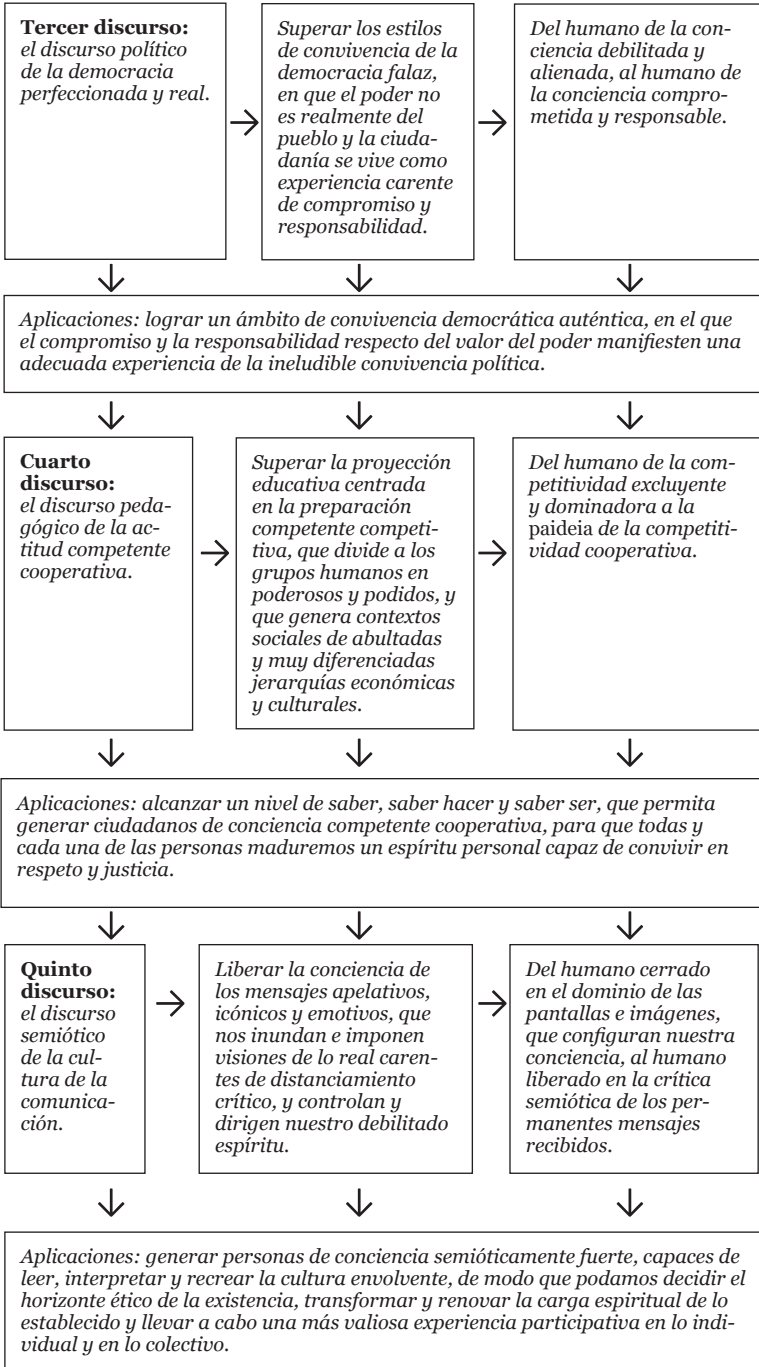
**Tercer discurso:** el discurso político de la democracia perfeccionada y real.

Superar los estilos de convivencia de la democracia falaz, en que el poder no es realmente del pueblo y la ciudadanía se vive como experiencia carente de compromiso y responsabilidad.

Del humano de la conciencia debilitada y alienada, al humano de la conciencia comprometida y responsable.

Aplicaciones: lograr un ámbito de convivencia democrática auténtica, en el que el compromiso y la responsabilidad respecto del valor del poder manifiesten una adecuada experiencia de la ineludible convivencia política.

**Cuarto discurso:** el discurso pedagógico de la actitud competente cooperativa.

Superar la proyección educativa centrada en la preparación competente competitiva, que divide a los grupos humanos en poderosos y podidos, y que genera contextos sociales de abultadas y muy diferenciadas jerarquías económicas y culturales.

Del humano de la competitividad excluyente y dominadora a la paideia de la competitividad cooperativa.

Aplicaciones: alcanzar un nivel de saber, saber hacer y saber ser, que permita generar ciudadanos de conciencia competente cooperativa, para que todas y cada una de las personas maduremos un espíritu personal capaz de convivir en respeto y justicia.

**Quinto discurso:** el discurso semiótico de la cultura de la comunicación.

Liberar la conciencia de los mensajes apelativos, icónicos y emotivos, que nos inundan e imponen visiones de lo real carentes de distanciamiento crítico, y controlan y dirigen nuestro debilitado espíritu.

Del humano cerrado en el dominio de las pantallas e imágenes, que configuran nuestra conciencia, al humano liberado en la crítica semiótica de los permanentes mensajes recibidos.

Aplicaciones: generar personas de conciencia semióticamente fuerte, capaces de leer, interpretar y recrear la cultura envolvente, de modo que podamos decidir el horizonte ético de la existencia, transformar y renovar la carga espiritual de lo establecido y llevar a cabo una más valiosa experiencia participativa en lo individual y en lo colectivo.